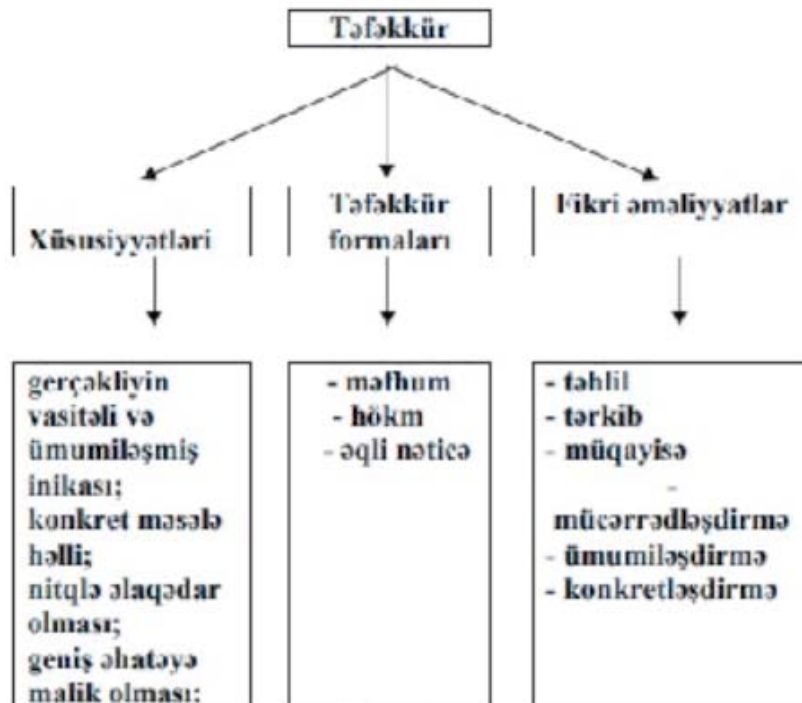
Təfəkkür

Xüsusiyyətləri

Təfəkkür formaları

Fikri əməliyyatlar

gerçəkliyin vasitəli və ümumiləşmiş inikası;
konkret məsələ həlli;
nitqlə əlaqədar olması;
geniş əhatəyə malik olması;

- məfhum
- hökm
- əqli nəticə

- təhlil
- tərkib
- müqayisə
-
mücərrədləşdirmə
- ümumiləşdirmə
- konkretləşdirmə